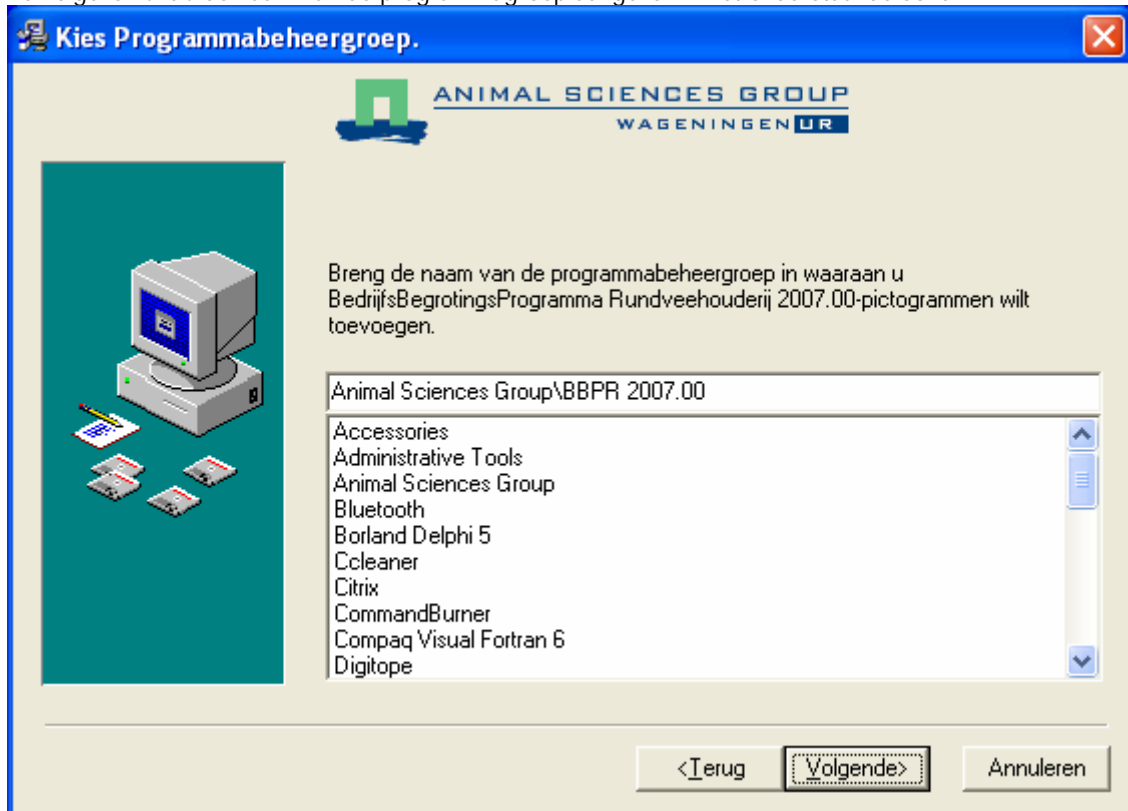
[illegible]

Kies Programmabeheergroep.

ANIMAL SCIENCES GROUP
WAGENINGEN UR

Breng de naam van de programmabeheergroep in waaraan u BedrijfsBegrotingsProgramma Rundveehouderij 2007.00-pictogrammen wilt toevoegen.

Animal Sciences Group\BBPR 2007.00

Accessories
Administrative Tools
Animal Sciences Group
Bluetooth
Borland Delphi 5
Ccleaner
Citrix
CommandBurner
Compaq Visual Fortran 6
Digitope

<Terug
Volgende>
Annuleren